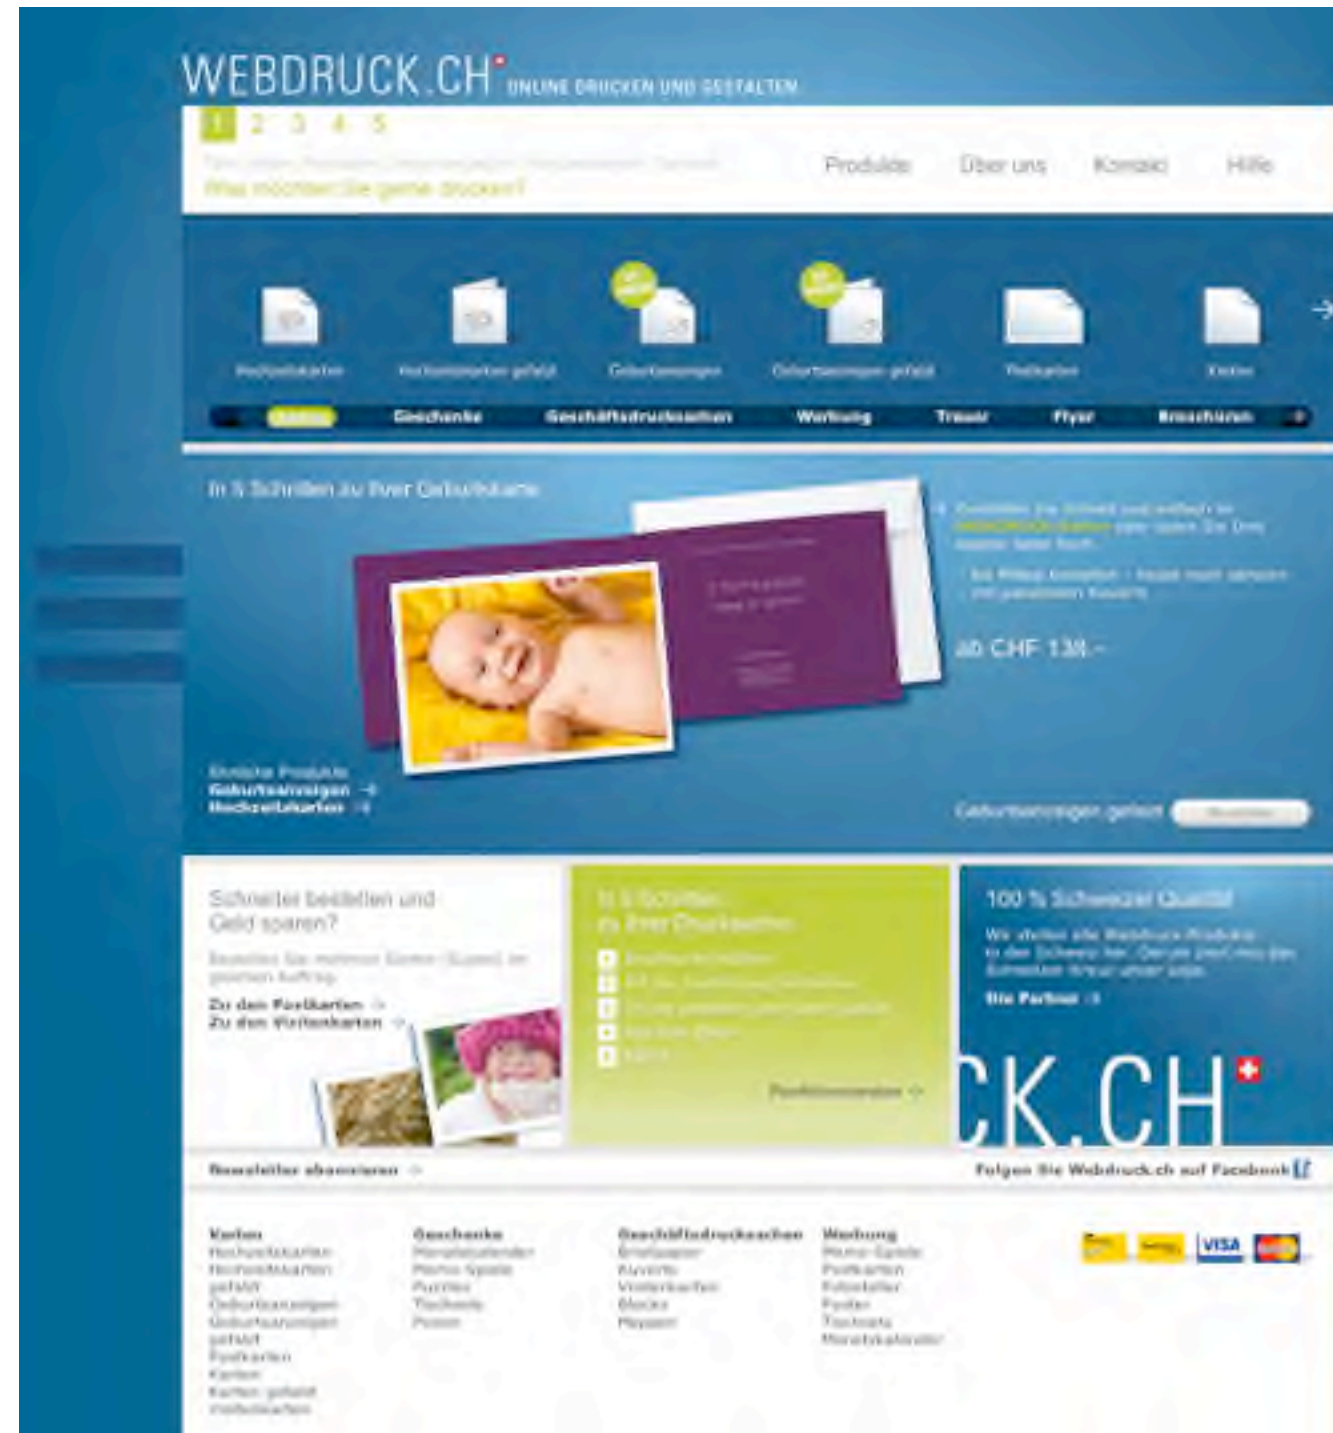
WEBDRUCK.CH ONLINE DRUCKEN UND GESTALTEN

1 2 3 4 5

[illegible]
Was möchten Sie gerne drucken?

Produkte Über uns Kontakt Hilfe

Hochzeitskarten Hochzeitskarten gefalzt Geburtsanzeigen Geburtsanzeigen gefalzt Postkarten Karten

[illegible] Geschenke Geschäftsdrucksachen Werbung Trauer Flyer Broschüren

In 5 Schritten zu Ihrer Geburtskarte

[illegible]

ab CHF 138.–

Ähnliche Produkte
Geburtsanzeigen
Hochzeitskarten

Geburtsanzeigen gefalzt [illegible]

Schneller bestellen und Geld sparen?

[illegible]

Zu den Postkarten
Zu den Visitenkarten

In 5 Schritten zu Ihrer Drucksachen

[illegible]

Produktauswahl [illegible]

100 % Schweizer Qualität

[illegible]

Die Partner

CK.CH

Newsletter abonnieren

Folgen Sie Webdruck.ch auf Facebook

Karten
Hochzeitskarten
Hochzeitskarten gefalzt
Geburtsanzeigen
Geburtsanzeigen gefalzt
Postkarten
Karten
Karten gefalzt
Visitenkarten

Geschenke
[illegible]

Geschäftsdrucksachen
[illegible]

Werbung
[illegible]

VISA